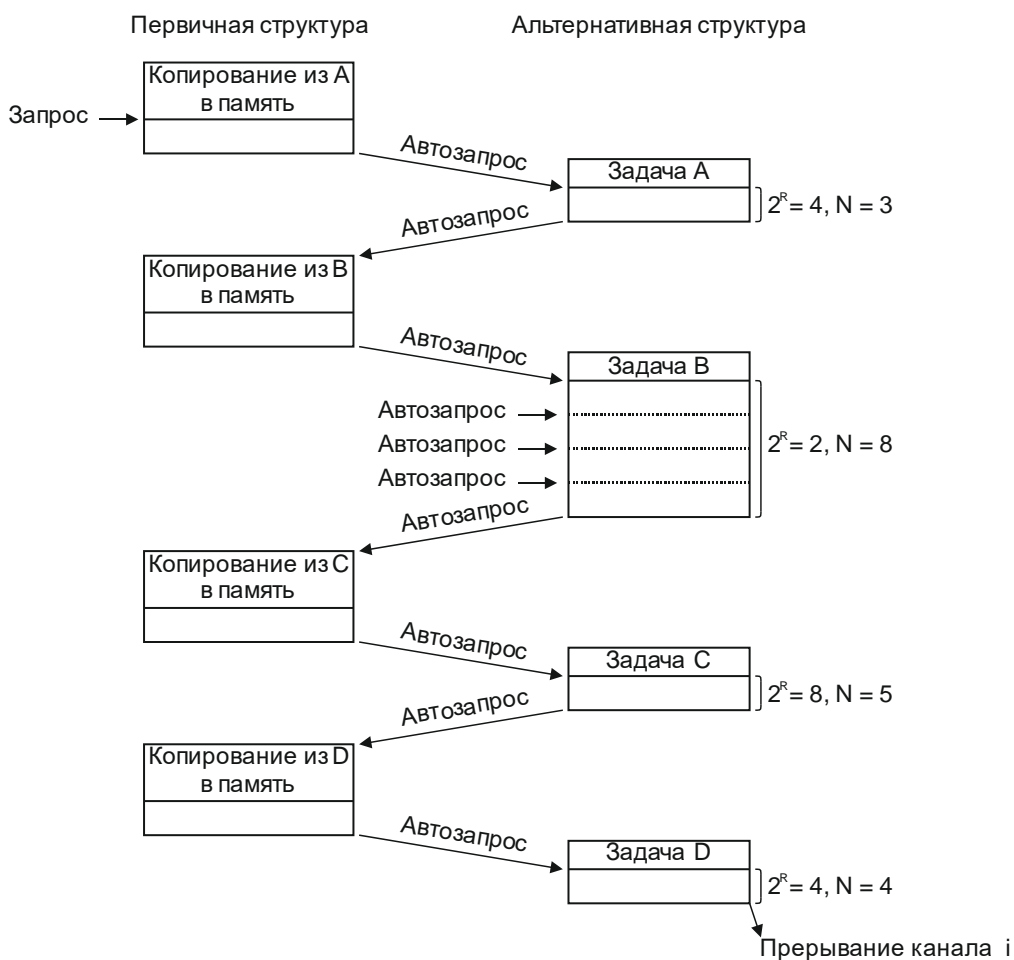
Первичная структура

Альтернативная структура

Копирование из A в память

Запрос

Автозапрос

Задача A

$2^R = 4$, N = 3

Автозапрос

Копирование из B в память

Автозапрос

Задача B

Автозапрос

Автозапрос

Автозапрос

$2^R = 2$, N = 8

Автозапрос

Копирование из C в память

Автозапрос

Задача C

$2^R = 8$, N = 5

Автозапрос

Копирование из D в память

Автозапрос

Задача D

$2^R = 4$, N = 4

Прерывание канала i